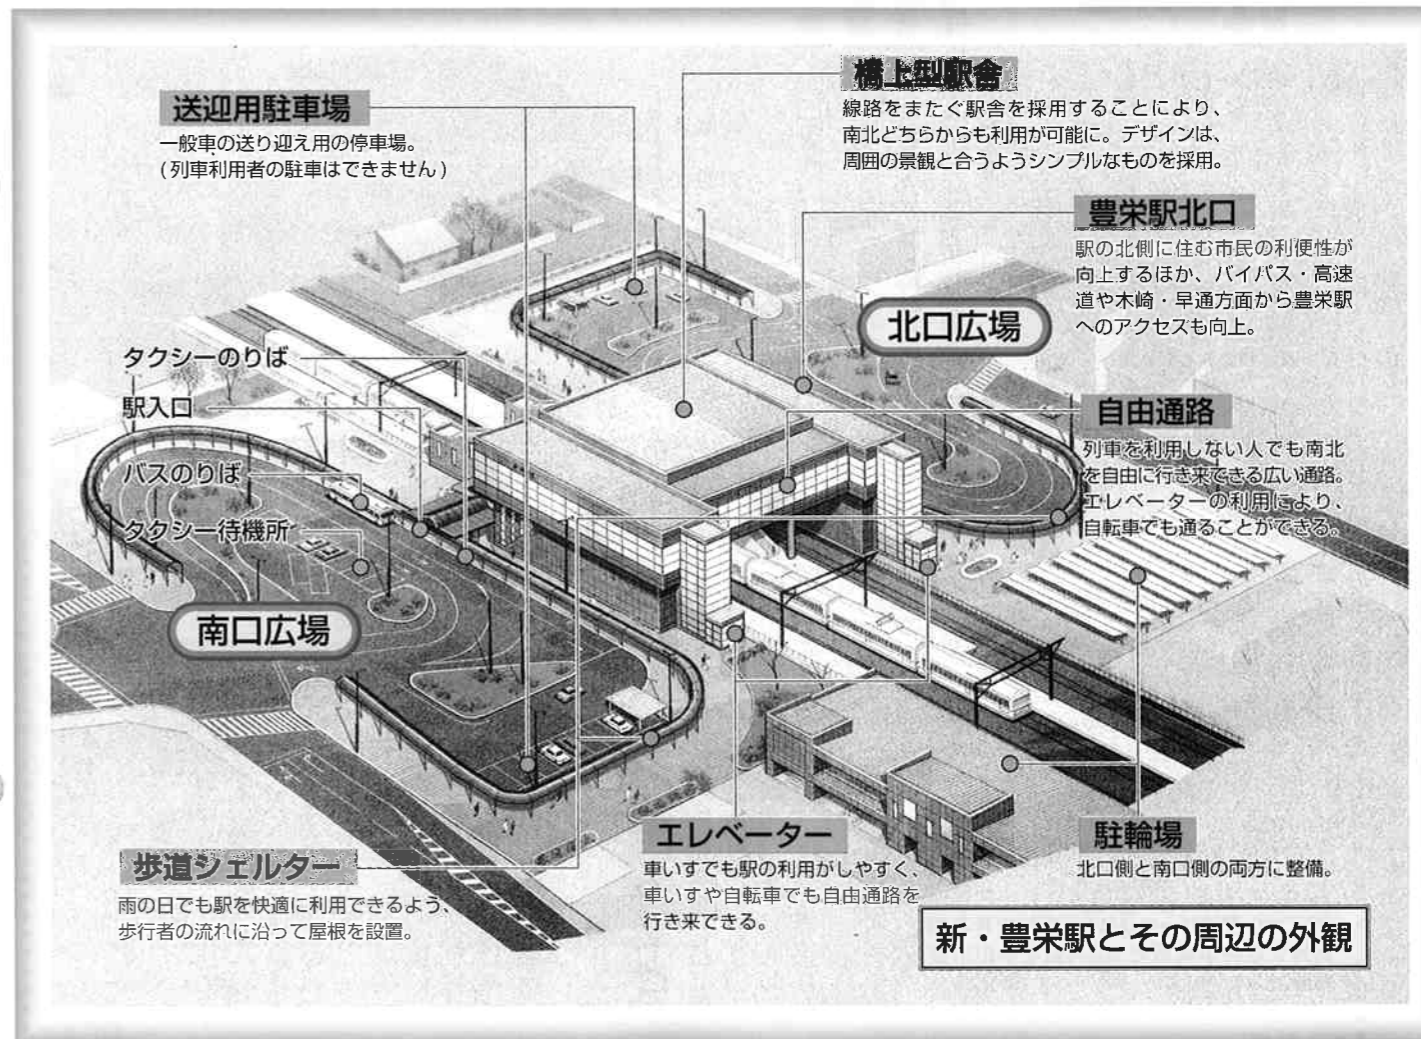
送迎用駐車場
一般車の送り迎え用の停車場。
（列車利用者の駐車はできません）

橋上型駅舎
線路をまたぐ駅舎を採用することにより、南北どちらからも利用が可能に。デザインは、周囲の景観と合うようシンプルなものを採用。

豊栄駅北口
駅の北側に住む市民の利便性が向上するほか、バイパス・高速道や木崎・早通方面から豊栄駅へのアクセスも向上。

北口広場

タクシーのりば

駅入口

バスのりば

タクシー待機所

南口広場

自由通路
列車を利用しない人でも南北を自由に行き来できる広い通路。エレベーターの利用により、自転車でも通ることができる。

歩道シェルター
雨の日でも駅を快適に利用できるよう、歩行者の流れに沿って屋根を設置。

エレベーター
車いすでも駅の利用がしやすく、車いすや自転車でも自由通路を行き来できる。

駐輪場
北口側と南口側の両方に整備。

新・豊栄駅とその周辺の外観